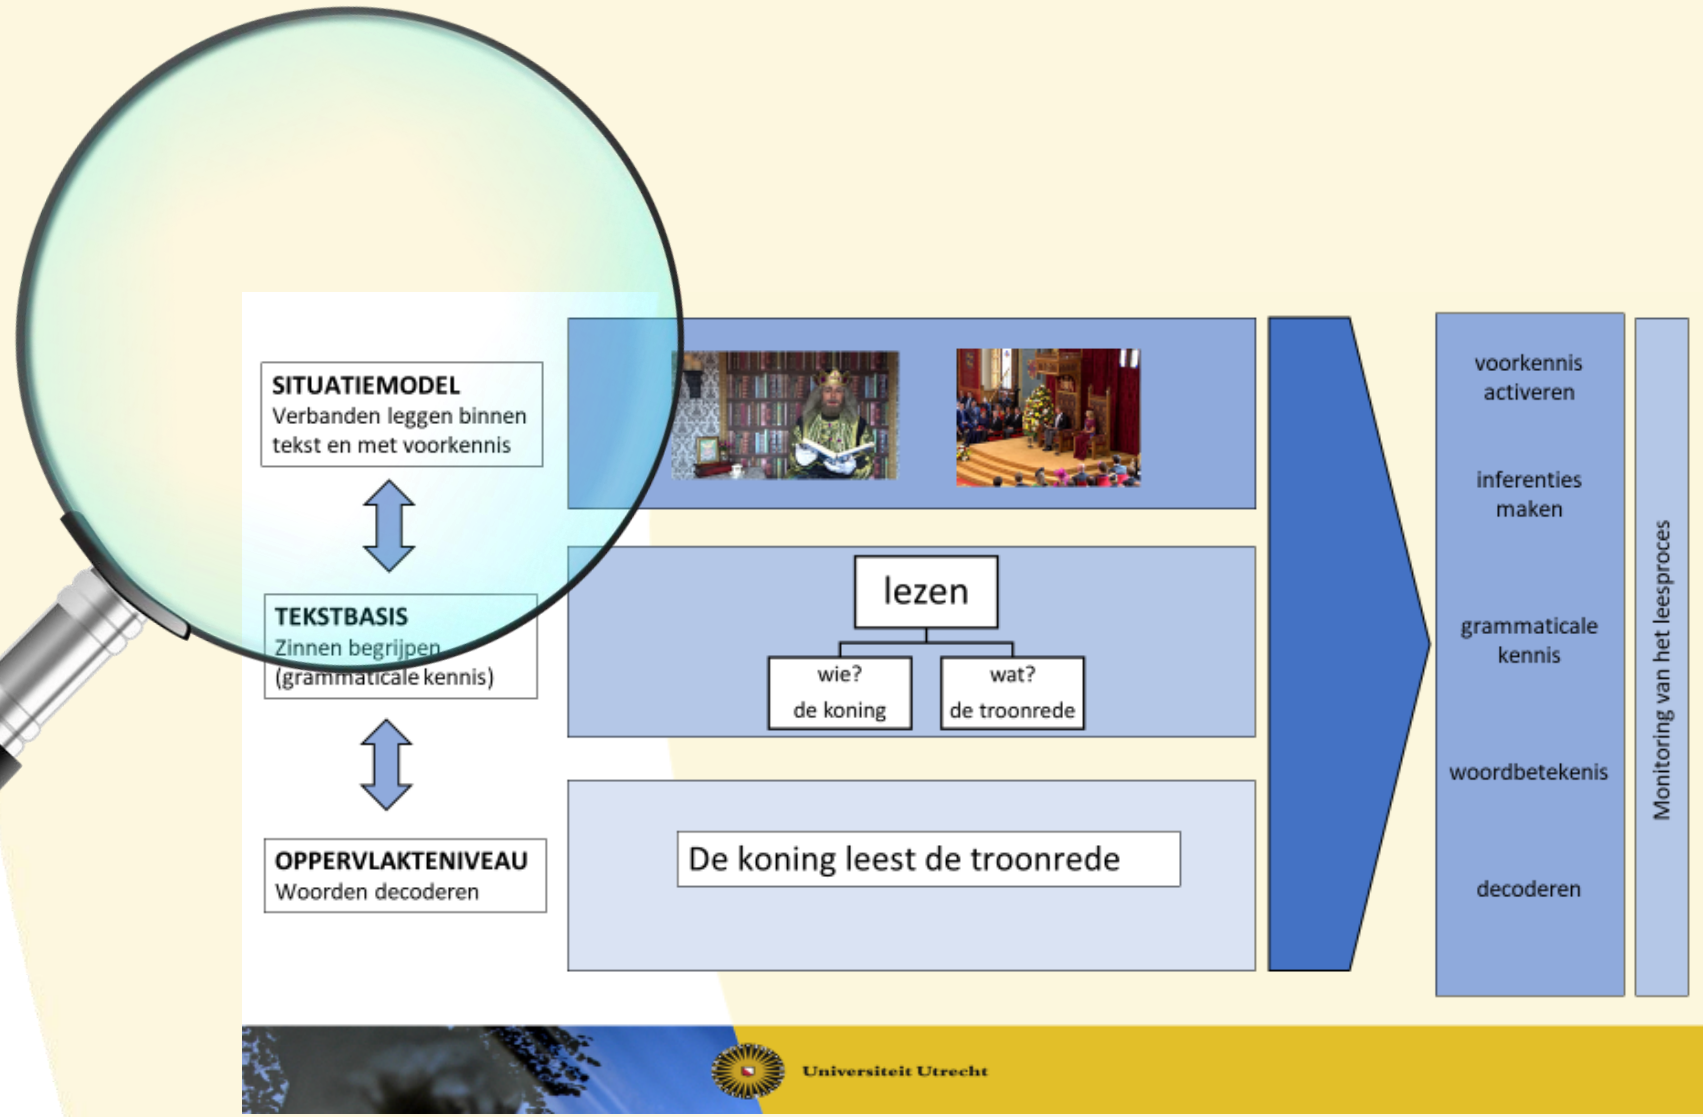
SITUATIEMODEL
Verbanden leggen binnen tekst en met voorkennis

TEKSTBASIS
Zinnen begrijpen
(grammaticale kennis)

OPPERVLAKTENIVEAU
Woorden decoderen

lezen

wie?
de koning

wat?
de troonrede

De koning leest de troonrede

voorkennis activeren

inferenties maken

grammaticale kennis

woordbetekenis

decoderen

Monitoring van het leesproces

Universiteit Utrecht